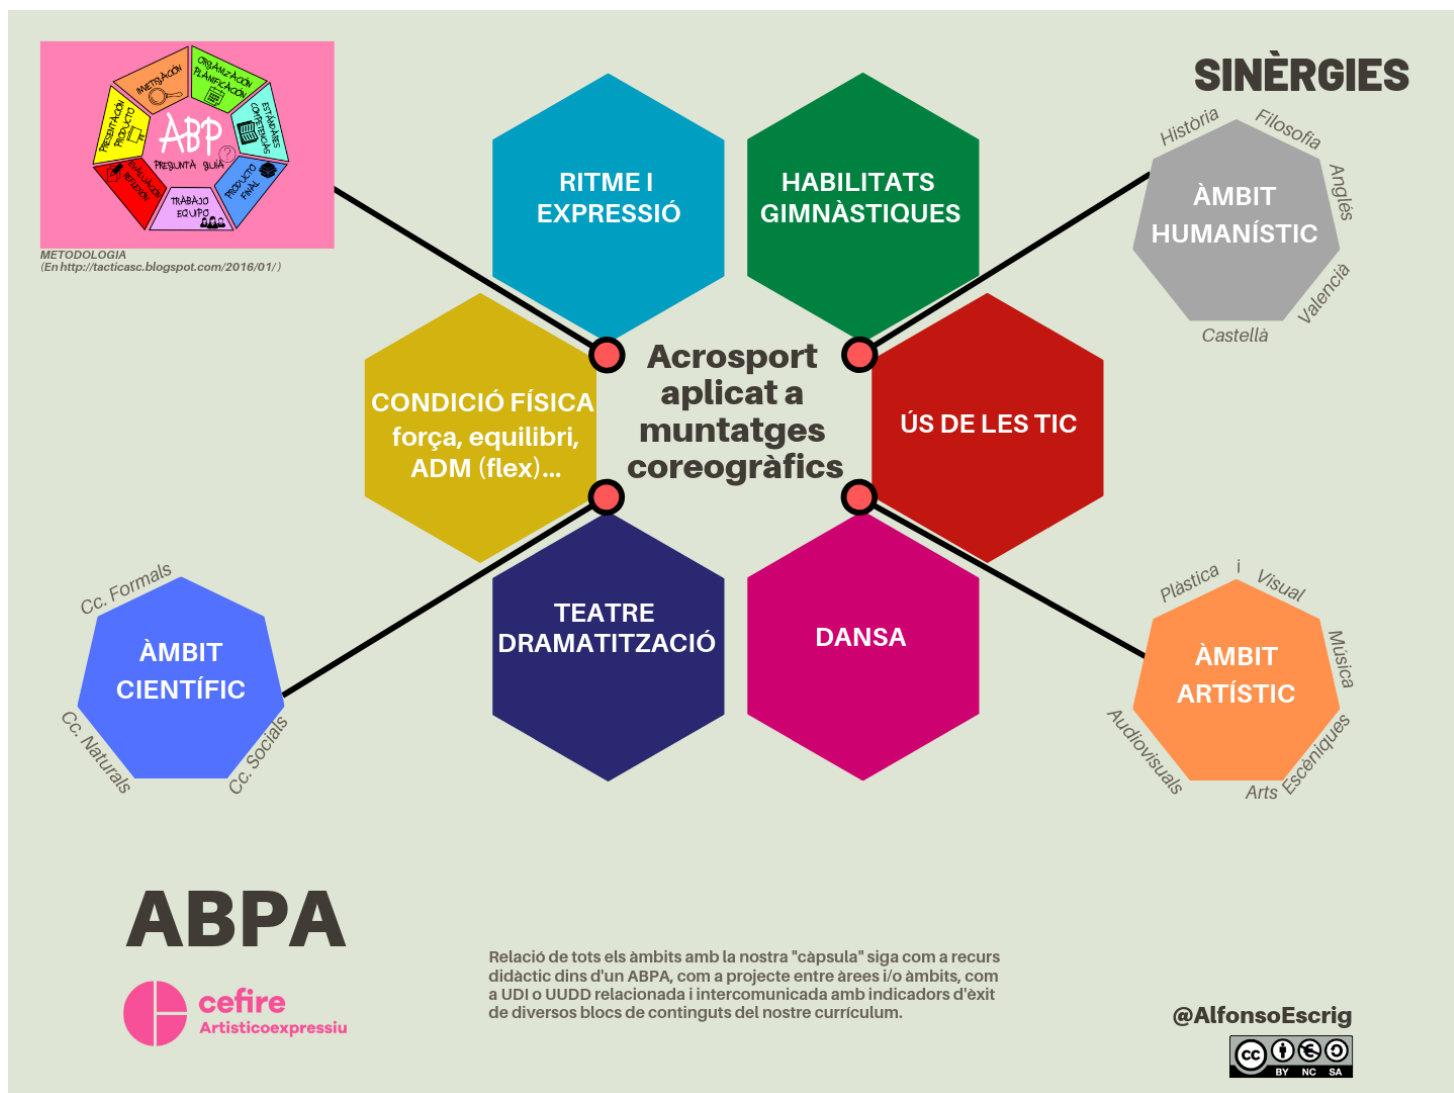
INVESTIGACIÓN
ORGANIZACIÓN PLANIFICACIÓN
ESTÁNDARES COMPETENCIAS
PRODUCTO FINAL
TRABAJO EQUIPO
EVALUACIÓN REFLEXIÓN
PRESENTACIÓN PRODUCTO
ABP
PREGUNTA GUÍA

METODOLOGIA
(En http://tacticasc.blogspot.com/2016/01/)

SINÈRGIES

RITME I EXPRESSIÓ

HABILITATS GIMNÀSTIQUES

Història
Filosofia
Anglès
ÀMBIT HUMANÍSTIC
Valencià
Castellà

CONDICIÓ FÍSICA
força, equilibri, ADM (flex)...

Acrosport aplicat a muntatges coreogràfics

ÚS DE LES TIC

Cc. Formals
ÀMBIT CIENTÍFIC
Cc. Naturals
Cc. Socials

TEATRE DRAMATITZACIÓ

DANSA

Plàstica i Visual
Música
ÀMBIT ARTÍSTIC
Audiovisuals
Arts Escèniques

ABPA

cefire
Artisticoexpressiu

Relació de tots els àmbits amb la nostra "càpsula" siga com a recurs didàctic dins d'un ABPA, com a projecte entre àrees i/o àmbits, com a UDI o UUDD relacionada i intercomunicada amb indicadors d'èxit de diversos blocs de continguts del nostre currículum.

@AlfonsoEscrig

BY NC SA